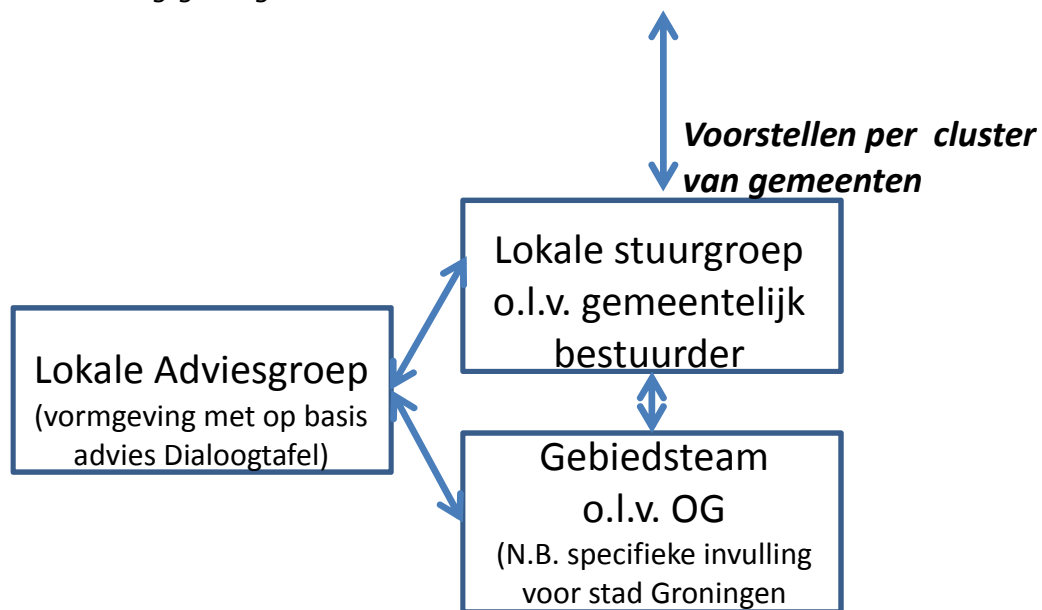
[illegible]

Voorstellen per cluster van gemeenten

Lokale stuurgroep o.l.v. gemeentelijk bestuurder

Lokale Adviesgroep
(vormgeving met op basis advies Dialoogtafel)

Gebiedsteam o.l.v. OG
(N.B. specifieke invulling voor stad Groningen